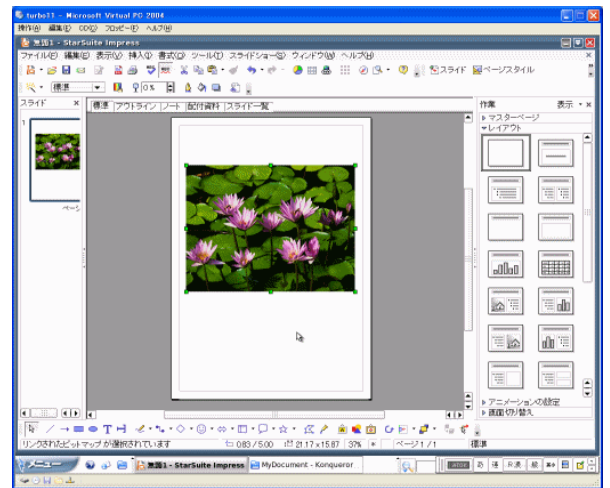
turbo11 - Microsoft Virtual PC 2004
操作(A) 編集(E) CD(C) フロッピー(F) ヘルプ(H)
無題1 - StarSuite Impress
ファイル(F) 編集(E) 表示(V) 挿入(I) 書式(O) ツール(T) スライドショー(S) ウィンドウ(W) ヘルプ(H)
スライド ページスタイル
標準
0%
スライド
標準 アウトライン ノート 配付資料 スライド一覧
1
作業 表示
マスターページ
レイアウト
アニメーションの設定
画面切り替え
リンクされたビットマップが選択されています
0.83 / 5.00
21.17 x 15.87
37%
ページ 1 / 1
標準
無題1 - StarSuite Impress
MyDocument - Konqueror